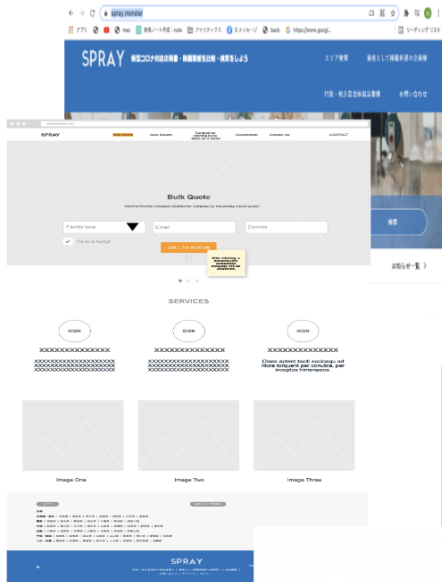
spray.monster

アプリ note 新規ノート作成 | note アナリティクス Eメッセージ back https://www.googl... リーディング リスト

SPRAY 新型コロナ対応の除菌・抗菌業者を比較・検索をしよう

エリア検索 | 業者として掲載希望の企業様

行政・地方自治体認証業者 | お問い合わせ

検索

お知らせ一覧 >

SPRAY

Bulk Quote

Facility type

Email

Epcode

CALL TO ACTION

SERVICES

ICON

ICON

ICON

XXXXXXXXXXXXXXX

XXXXXXXXXXXXXXX

XXXXXXXXXXXXXXX

Class aptent taciti sociosqu ad litora torquent per conubia, per inceptos himenaeos

Image One

Image Two

Image Three

SPRAY